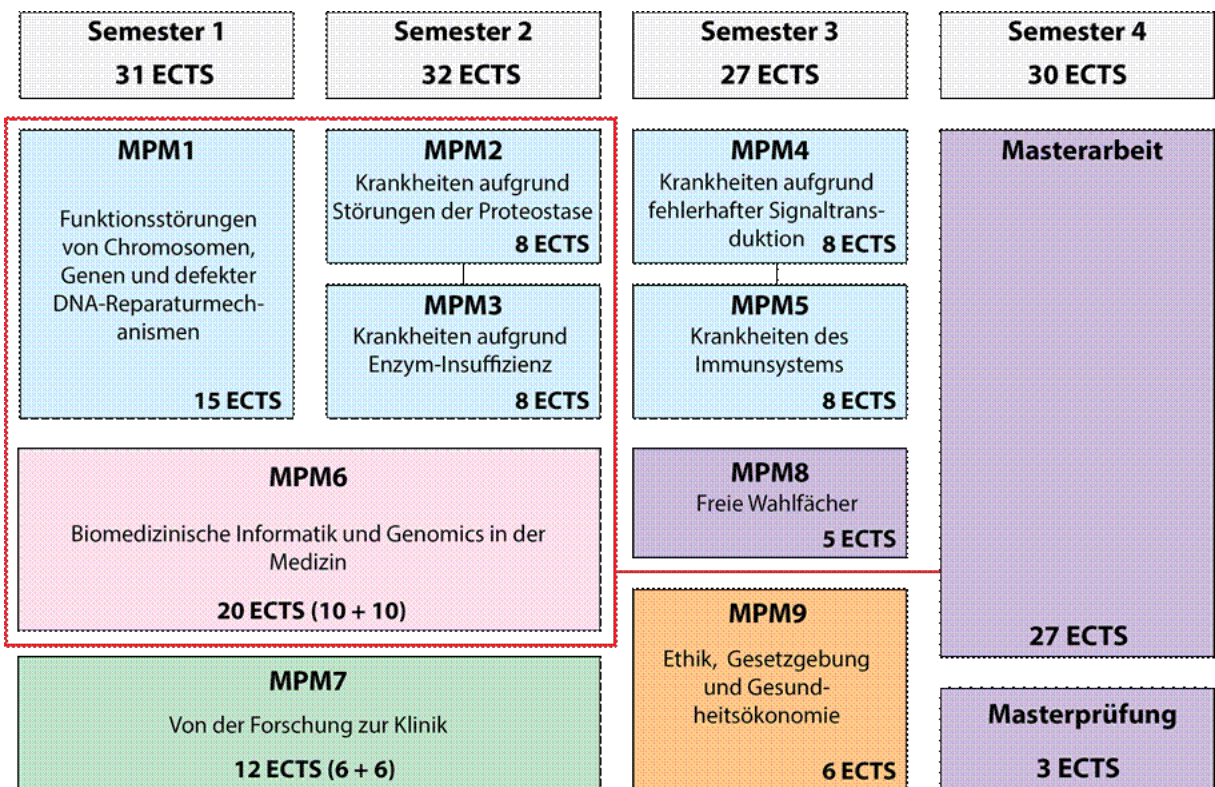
Semester 1
31 ECTS

Semester 2
32 ECTS

Semester 3
27 ECTS

Semester 4
30 ECTS

MPM1
Funktionsstörungen von Chromosomen, Genen und defekter DNA-Reparaturmechanismen
15 ECTS

MPM2
Krankheiten aufgrund Störungen der Proteostase
8 ECTS

MPM3
Krankheiten aufgrund Enzym-Insuffizienz
8 ECTS

MPM4
Krankheiten aufgrund fehlerhafter Signaltransduktion
8 ECTS

MPM5
Krankheiten des Immunsystems
8 ECTS

Masterarbeit
27 ECTS

MPM6
Biomedizinische Informatik und Genomics in der Medizin
20 ECTS (10 + 10)

MPM8
Freie Wahlfächer
5 ECTS

MPM9
Ethik, Gesetzgebung und Gesundheitsökonomie
6 ECTS

MPM7
Von der Forschung zur Klinik
12 ECTS (6 + 6)

Masterprüfung
3 ECTS